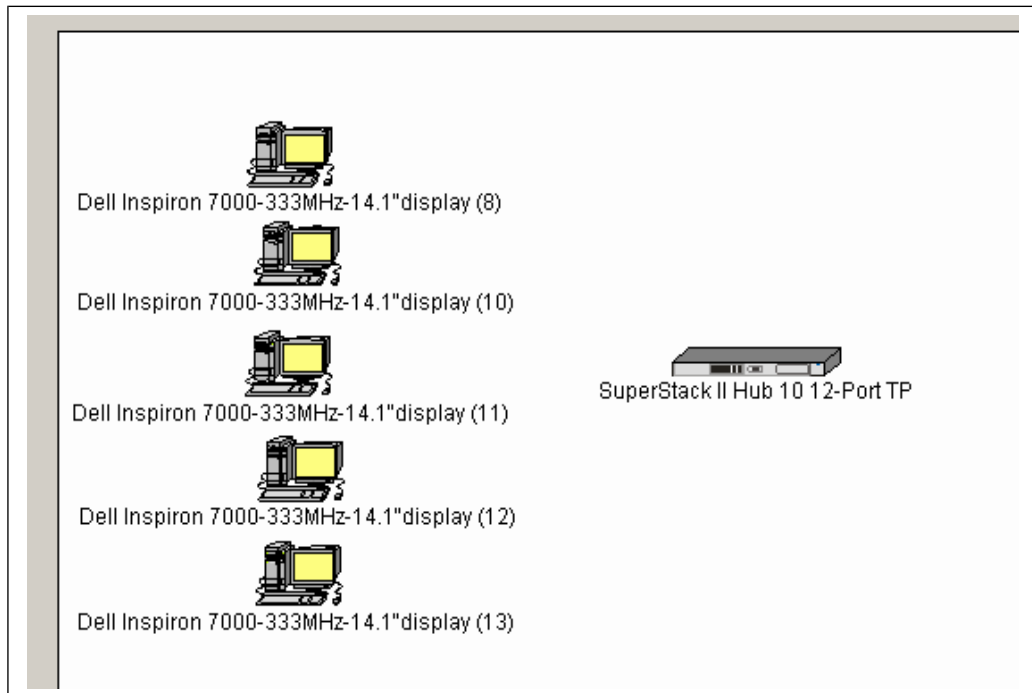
Dell Inspiron 7000-333MHz-14.1"display (8)

Dell Inspiron 7000-333MHz-14.1"display (10)

Dell Inspiron 7000-333MHz-14.1"display (11)

SuperStack II Hub 10 12-Port TP

Dell Inspiron 7000-333MHz-14.1"display (12)

Dell Inspiron 7000-333MHz-14.1"display (13)